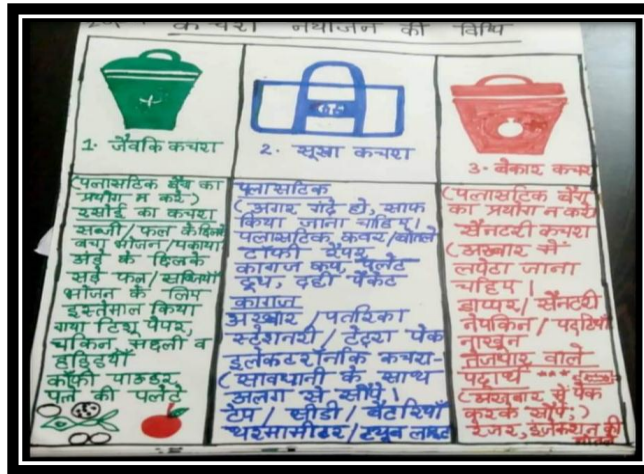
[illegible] कचरा नियोजन की विधि

1. जैविक कचरा

(प्लास्टिक बैग का प्रयोग न करें)
रसोई का कचरा
सब्जी/फल के छिलके
बचा भोजन/पकाया
अंडे के छिलके
सड़े फल/सब्जियाँ
भोजन के लिए
इस्तेमाल किया
गया टिशु पेपर,
चिकन, मछली व
हड्डियाँ
कॉफी पाउडर,
पत्ते की प्लेटें

2. सूखा कचरा

प्लास्टिक
(अगर गंदे हो, साफ किया जाना चाहिए)
प्लास्टिक कवर/बोतलें
टॉफी पेपर,
कागज कप, प्लेटें
दूध, दही पैकेट
कागज
अखबार/पत्रिका
स्टेशनरी/टेट्रा पेक
इलेक्ट्रॉनिक कचरा-
(सावधानी के साथ
अलग से सौंपें)
टेप/सीडी/बैटरियाँ
थरमामीटर/ट्यूब लाइट

3. बेकार कचरा

(प्लास्टिक बैग का प्रयोग न करें)
सैनेटरी कचरा
(अखबार में लपेटा जाना चाहिए)
डायपर/सैनेटरी नेपकिन/पट्टियाँ
नाखून
तेजधार वाले पदार्थ
(अखबार में पेक करके सौंपें)
रेजर, इंजेक्शन की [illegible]